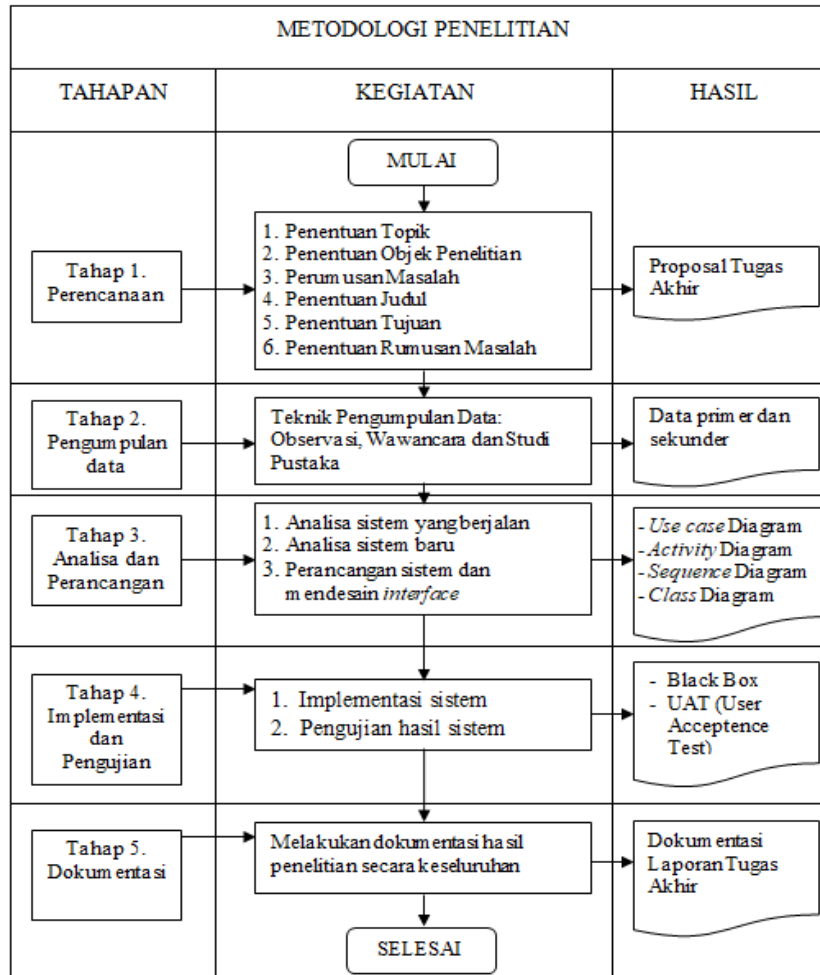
METODOLOGI PENELITIAN

TAHAPAN

KEGIATAN

HASIL

MULAI

Tahap 1. Perencanaan

1. Penentuan Topik
2. Penentuan Objek Penelitian
3. Perumusan Masalah
4. Penentuan Judul
5. Penentuan Tujuan
6. Penentuan Rumusan Masalah

Proposal Tugas Akhir

Tahap 2. Pengumpulan data

Teknik Pengumpulan Data: Observasi, Wawancara dan Studi Pustaka

Data primer dan sekunder

Tahap 3. Analisa dan Perancangan

1. Analisa sistem yang berjalan
2. Analisa sistem baru
3. Perancangan sistem dan mendesain *interface*

- *Use case* Diagram
- *Activity* Diagram
- *Sequence* Diagram
- *Class* Diagram

Tahap 4. Implementasi dan Pengujian

1. Implementasi sistem
2. Pengujian hasil sistem

- Black Box
- UAT (User Acceptence Test)

Tahap 5. Dokumentasi

Melakukan dokumentasi hasil penelitian secara keseluruhan

Dokumentasi Laporan Tugas Akhir

SELESAI